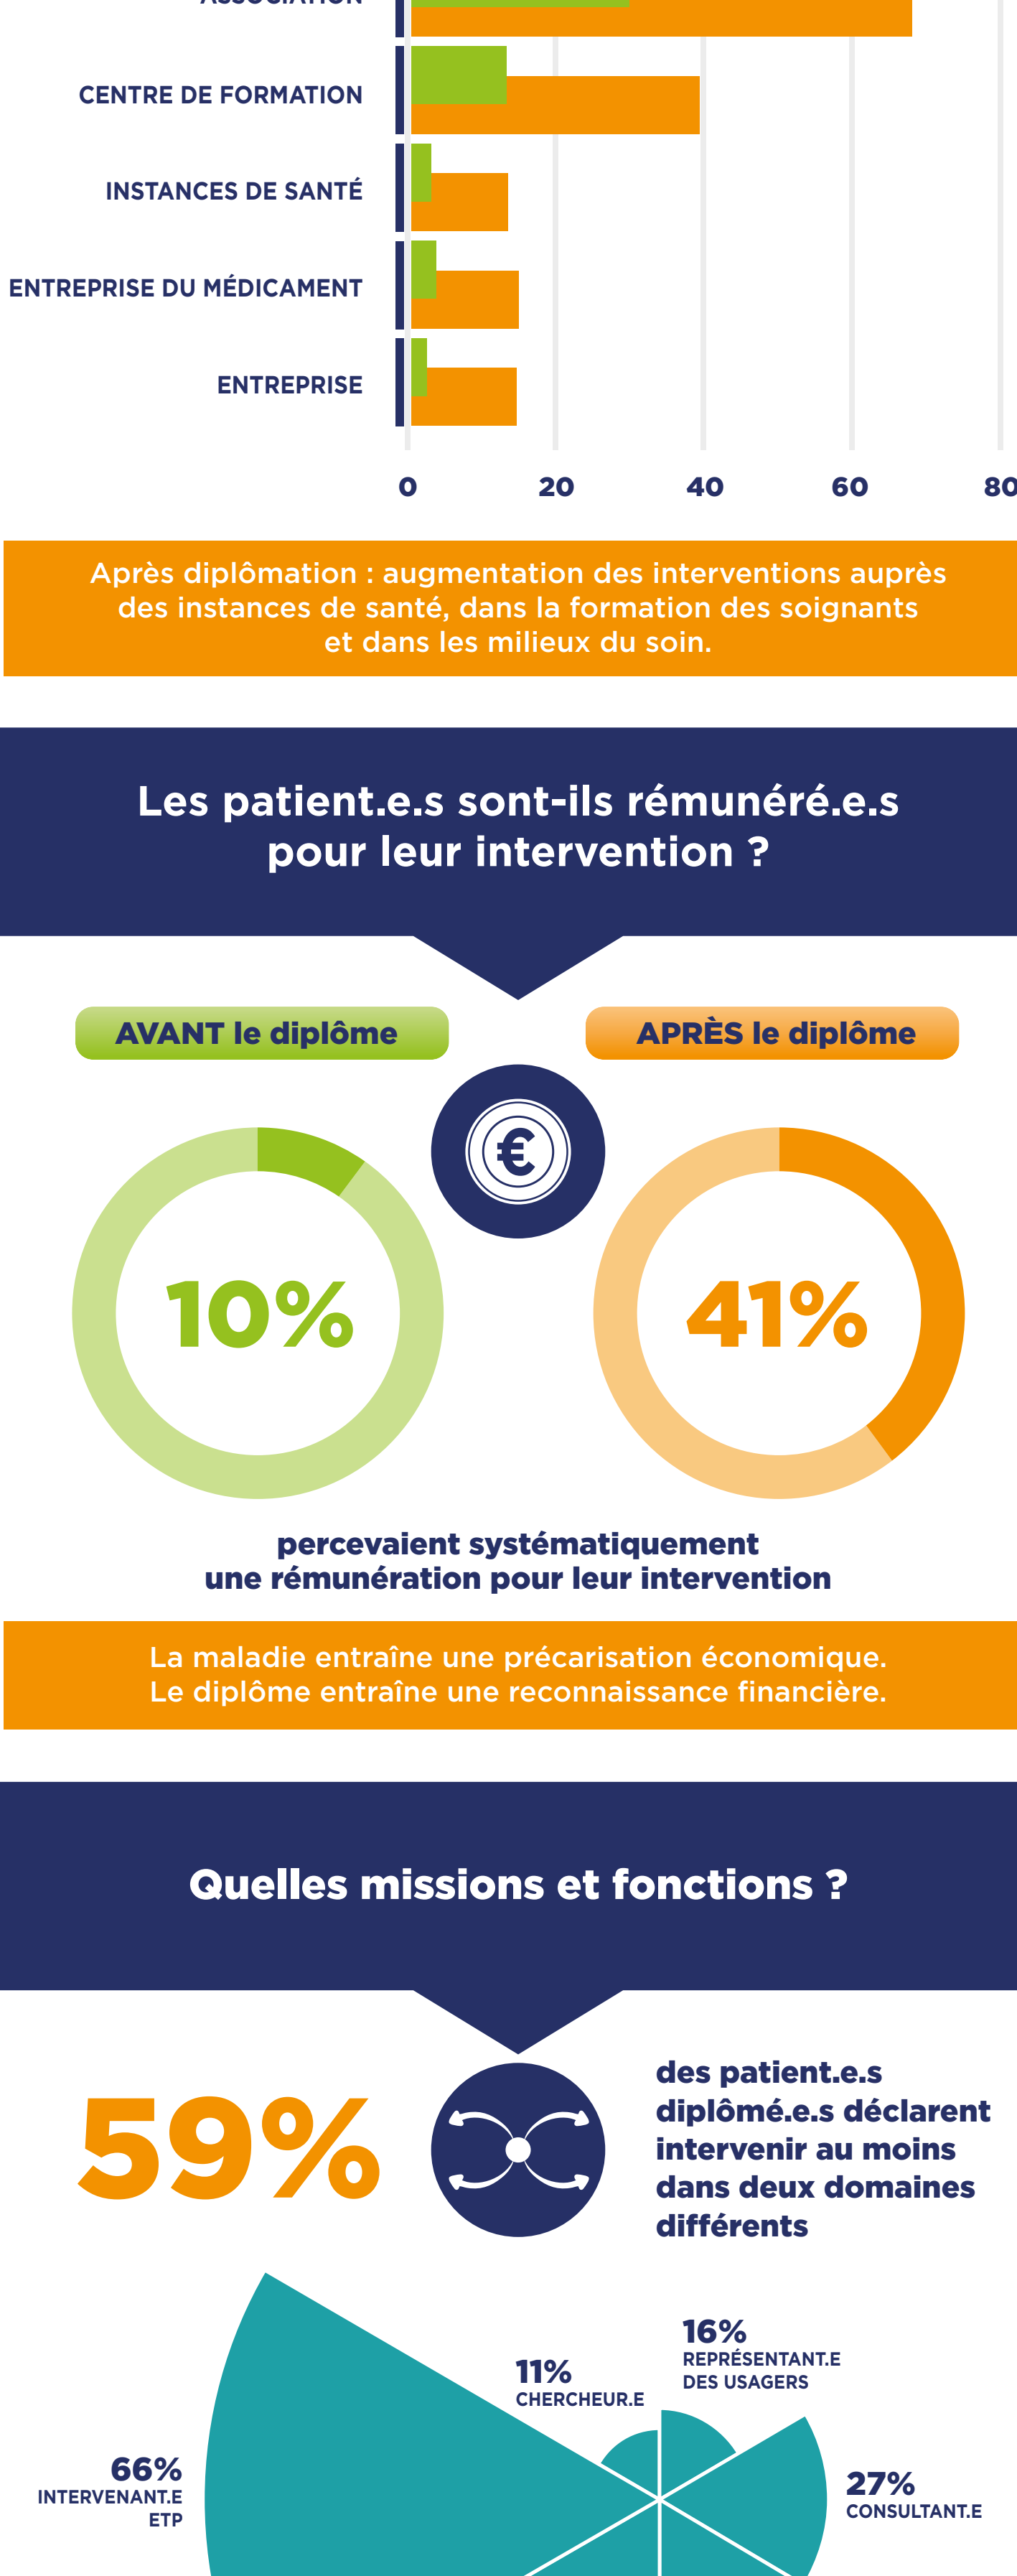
CENTRE DE FORMATION

INSTANCES DE SANTÉ

ENTREPRISE DU MÉDICAMENT

ENTREPRISE

0 20 40 60 80

Après diplômation : augmentation des interventions auprès des instances de santé, dans la formation des soignants et dans les milieux du soin.

Les patient.e.s sont-ils rémunéré.e.s pour leur intervention ?

AVANT le diplôme

APRÈS le diplôme

€

10%

41%

percevaient systématiquement une rémunération pour leur intervention

La maladie entraîne une précarisation économique.
Le diplôme entraîne une reconnaissance financière.

Quelles missions et fonctions ?

59%

des patient.e.s diplômé.e.s déclarent intervenir au moins dans deux domaines différents

16% REPRÉSENTANT.E DES USAGERS

11% CHERCHEUR.E

66% INTERVENANT.E ETP

27% CONSULTANT.E